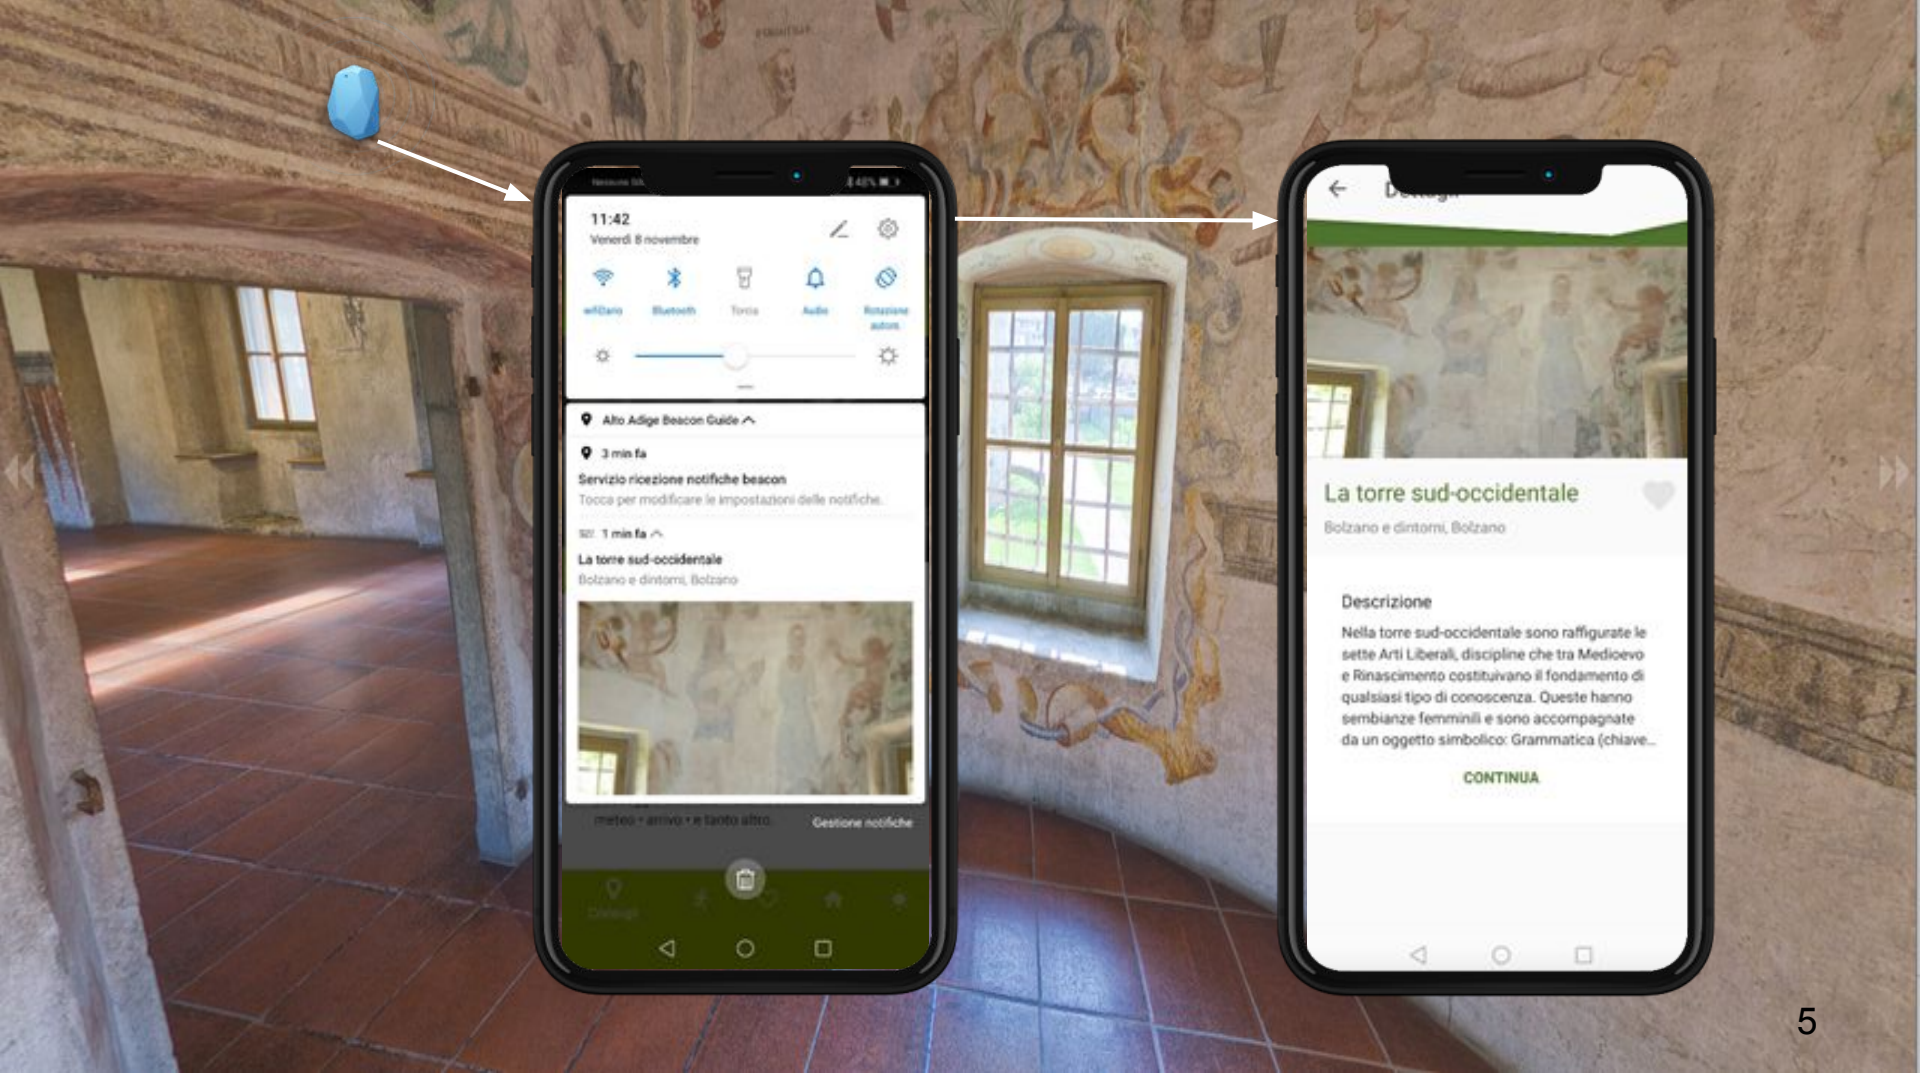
Nessuna SIM

11:42
Venerdì 8 novembre

wifiDario
Bluetooth
Torcia
Audio
Rotazione autom.

Alto Adige Beacon Guide
3 min fa
Servizio ricezione notifiche beacon
Tocca per modificare le impostazioni delle notifiche.
1 min fa
La torre sud-occidentale
Bolzano e dintorni, Bolzano

meteo • arrivo • e tanto altro.
Gestione notifiche

Dettagli

La torre sud-occidentale
Bolzano e dintorni, Bolzano

Descrizione
Nella torre sud-occidentale sono raffigurate le sette Arti Liberali, discipline che tra Medioevo e Rinascimento costituivano il fondamento di qualsiasi tipo di conoscenza. Queste hanno sembianze femminili e sono accompagnate da un oggetto simbolico: Grammatica (chiave...
CONTINUA

5